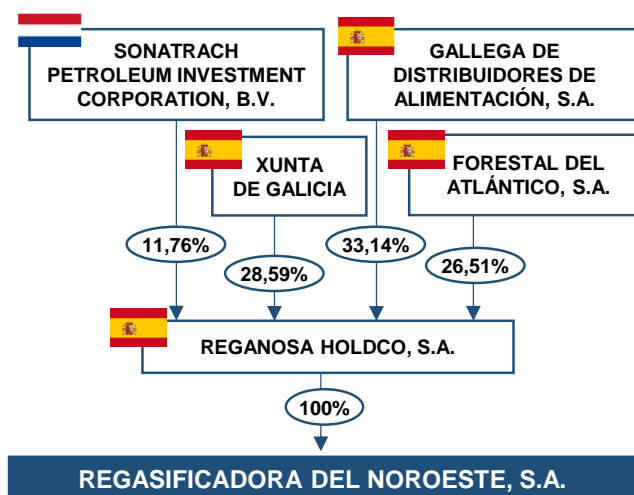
SONATRACH PETROLEUM INVESTMENT CORPORATION, B.V.

GALLEGA DE DISTRIBUIDORES DE ALIMENTACIÓN, S.A.

XUNTA DE GALICIA

FORESTAL DEL ATLÁNTICO, S.A.

11,76%

28,59%

33,14%

26,51%

REGANOSA HOLDCO, S.A.

100%

REGASIFICADORA DEL NOROESTE, S.A.